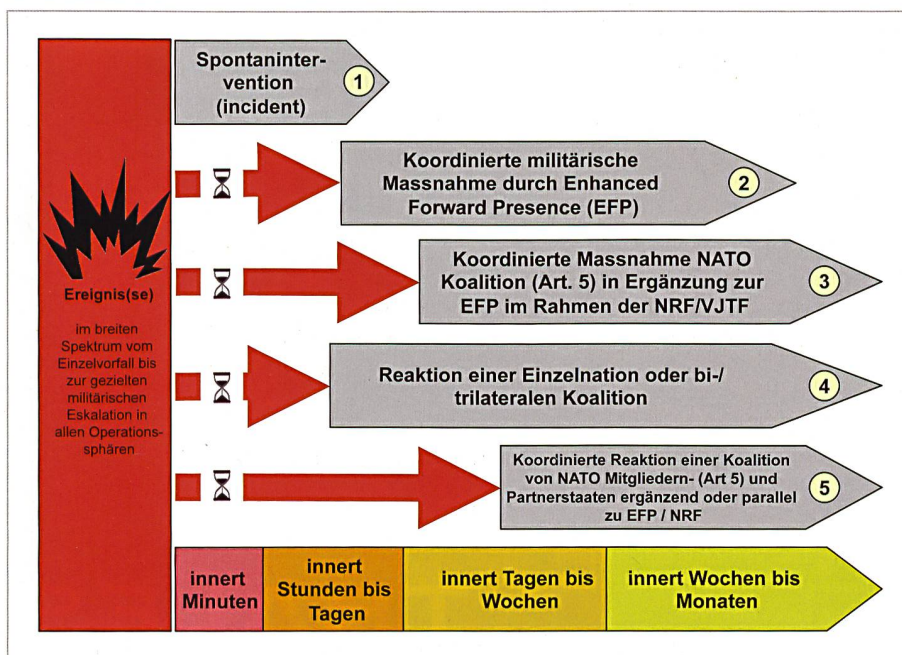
Ereignis(se)

im breiten Spektrum vom Einzelvorfall bis zur gezielten militärischen Eskalation in allen Operationssphären

Spontanintervention (incident) 1

Koordinierte militärische Massnahme durch Enhanced Forward Presence (EFP) 2

Koordinierte Massnahme NATO Koalition (Art. 5) in Ergänzung zur EFP im Rahmen der NRF/VJTF 3

Reaktion einer Einzelnation oder bi-/trilateralen Koalition 4

Koordinierte Reaktion einer Koalition von NATO Mitgliedern- (Art 5) und Partnerstaaten ergänzend oder parallel zu EFP / NRF 5

innert Minuten

innert Stunden bis Tagen

innert Tagen bis Wochen

innert Wochen bis Monaten